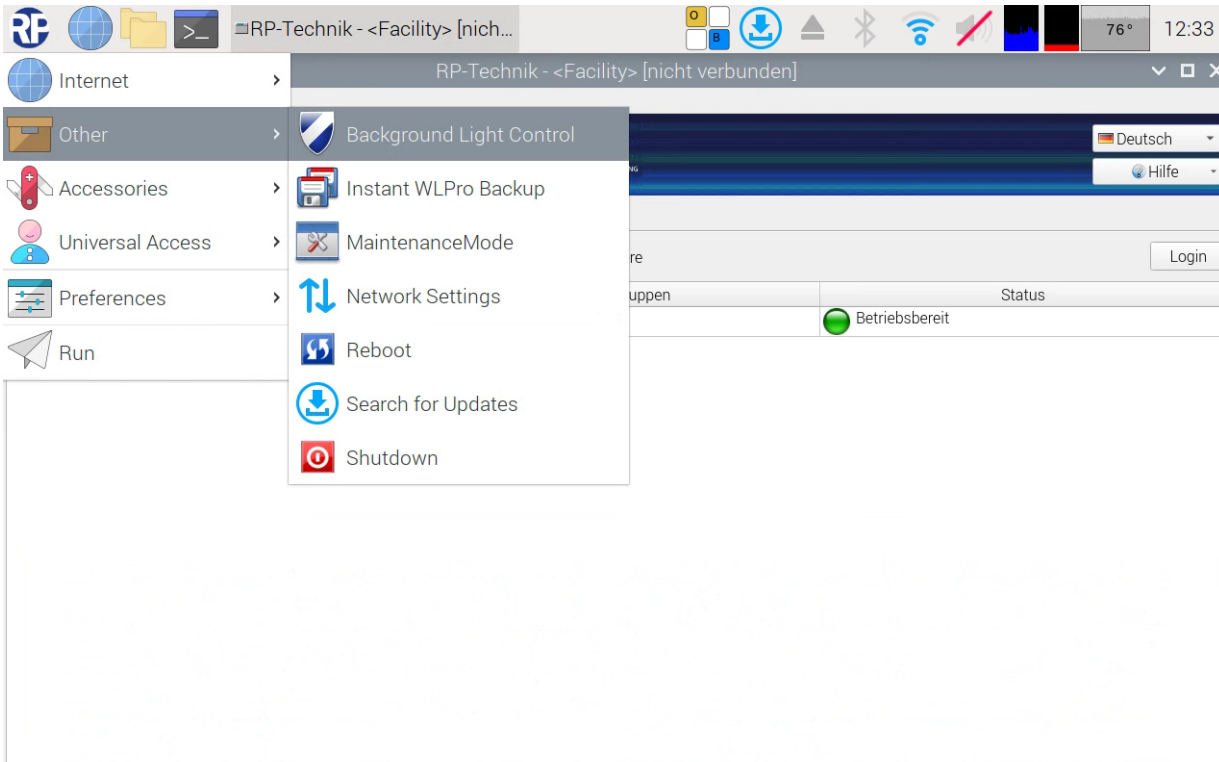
RP-Technik - <Facility> [nich...

O
B

76°

12:33

Internet

Other

Accessories

Universal Access

Preferences

Run

RP-Technik - <Facility> [nicht verbunden]

Background Light Control

Instant WLPro Backup

MaintenanceMode

Network Settings

Reboot

Search for Updates

Shutdown

Deutsch

Hilfe

re

Login

uppen

Status

Betriebsbereit